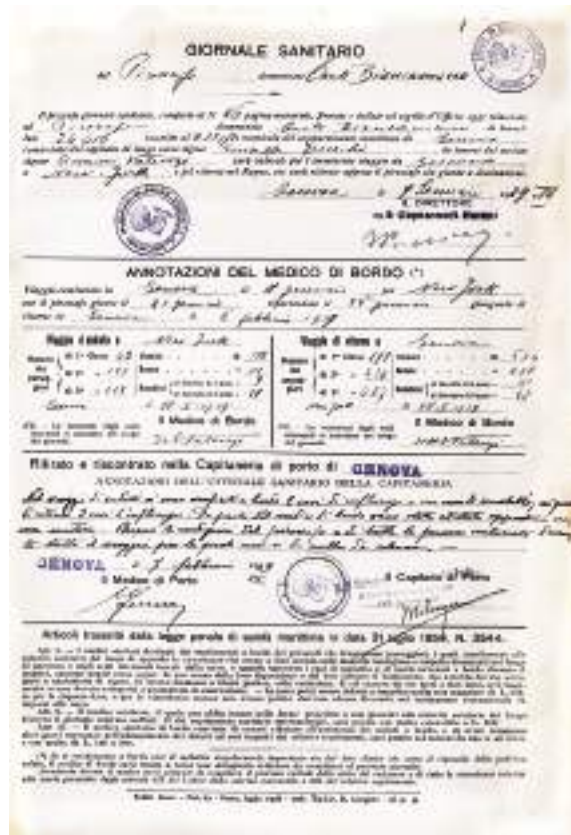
GIORNALE SANITARIO

del Piroscafo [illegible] Conte Biancamano

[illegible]

Genova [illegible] 1928

IL DIRETTORE
per Il Commissario Generale

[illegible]

ANNOTAZIONI DEL MEDICO DI BORDO (*)

Viaggio incominciato in Genova il 11 gennaio per New York
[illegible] 21 gennaio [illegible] 25 gennaio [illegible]
Genova il 6 febbraio 1929

| Viaggio d'andata a New York | |
|---|---|
| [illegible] | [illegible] |
| Genova il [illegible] | Il Medico di Bordo |

| Viaggio di ritorno a Genova | |
|---|---|
| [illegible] | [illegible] |
| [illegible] | Il Medico di Bordo |

Ritirato e riscontrato nella Capitaneria di porto di GENOVA
ANNOTAZIONI DELL'UFFICIALE SANITARIO DELLA CAPITANERIA

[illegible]

GENOVA li 7 febbraio 1929
Il Medico di Porto
Il Capitano di Porto

Articoli tratti dalla legge penale di sanità marittima in data 21 luglio 1895, N. 2944.

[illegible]